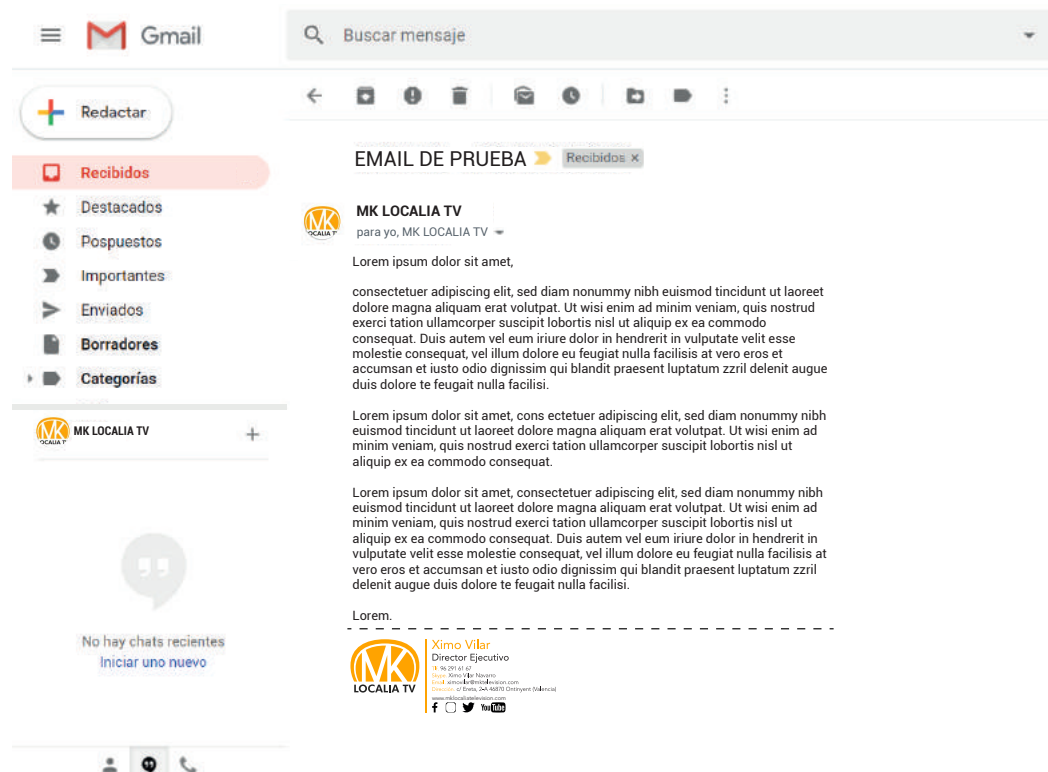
Gmail

Buscar mensaje

Redactar

Recibidos
Destacados
Pospuestos
Importantes
Enviados
Borradores
Categorías

MK LOCALIA TV

No hay chats recientes
Iniciar uno nuevo

EMAIL DE PRUEBA Recibidos ×

MK LOCALIA TV
para yo, MK LOCALIA TV

Lorem ipsum dolor sit amet,

consectetuer adipiscing elit, sed diam nonummy nibh euismod tincidunt ut laoreet dolore magna aliquam erat volutpat. Ut wisi enim ad minim veniam, quis nostrud exerci tation ullamcorper suscipit lobortis nisl ut aliquip ex ea commodo consequat. Duis autem vel eum iriure dolor in hendrerit in vulputate velit esse molestie consequat, vel illum dolore eu feugiat nulla facilisis at vero eros et accumsan et iusto odio dignissim qui blandit praesent luptatum zzril delenit augue duis dolore te feugait nulla facilisi.

Lorem ipsum dolor sit amet, cons ectetuer adipiscing elit, sed diam nonummy nibh euismod tincidunt ut laoreet dolore magna aliquam erat volutpat. Ut wisi enim ad minim veniam, quis nostrud exerci tation ullamcorper suscipit lobortis nisl ut aliquip ex ea commodo consequat.

Lorem ipsum dolor sit amet, consectetuer adipiscing elit, sed diam nonummy nibh euismod tincidunt ut laoreet dolore magna aliquam erat volutpat. Ut wisi enim ad minim veniam, quis nostrud exerci tation ullamcorper suscipit lobortis nisl ut aliquip ex ea commodo consequat. Duis autem vel eum iriure dolor in hendrerit in vulputate velit esse molestie consequat, vel illum dolore eu feugiat nulla facilisis at vero eros et accumsan et iusto odio dignissim qui blandit praesent luptatum zzril delenit augue duis dolore te feugait nulla facilisi.

Lorem.

MK
LOCALIA TV
Ximo Vilar
Director Ejecutivo
Tf: 96 291 61 67
Skype: Ximo Vilar Navarro
Email: ximovilar@mktelevision.com
Dirección: c/ Breta, 2-A 46870 Ontinyent (Valencia)
www.mklocaliatelevision.com
YouTube